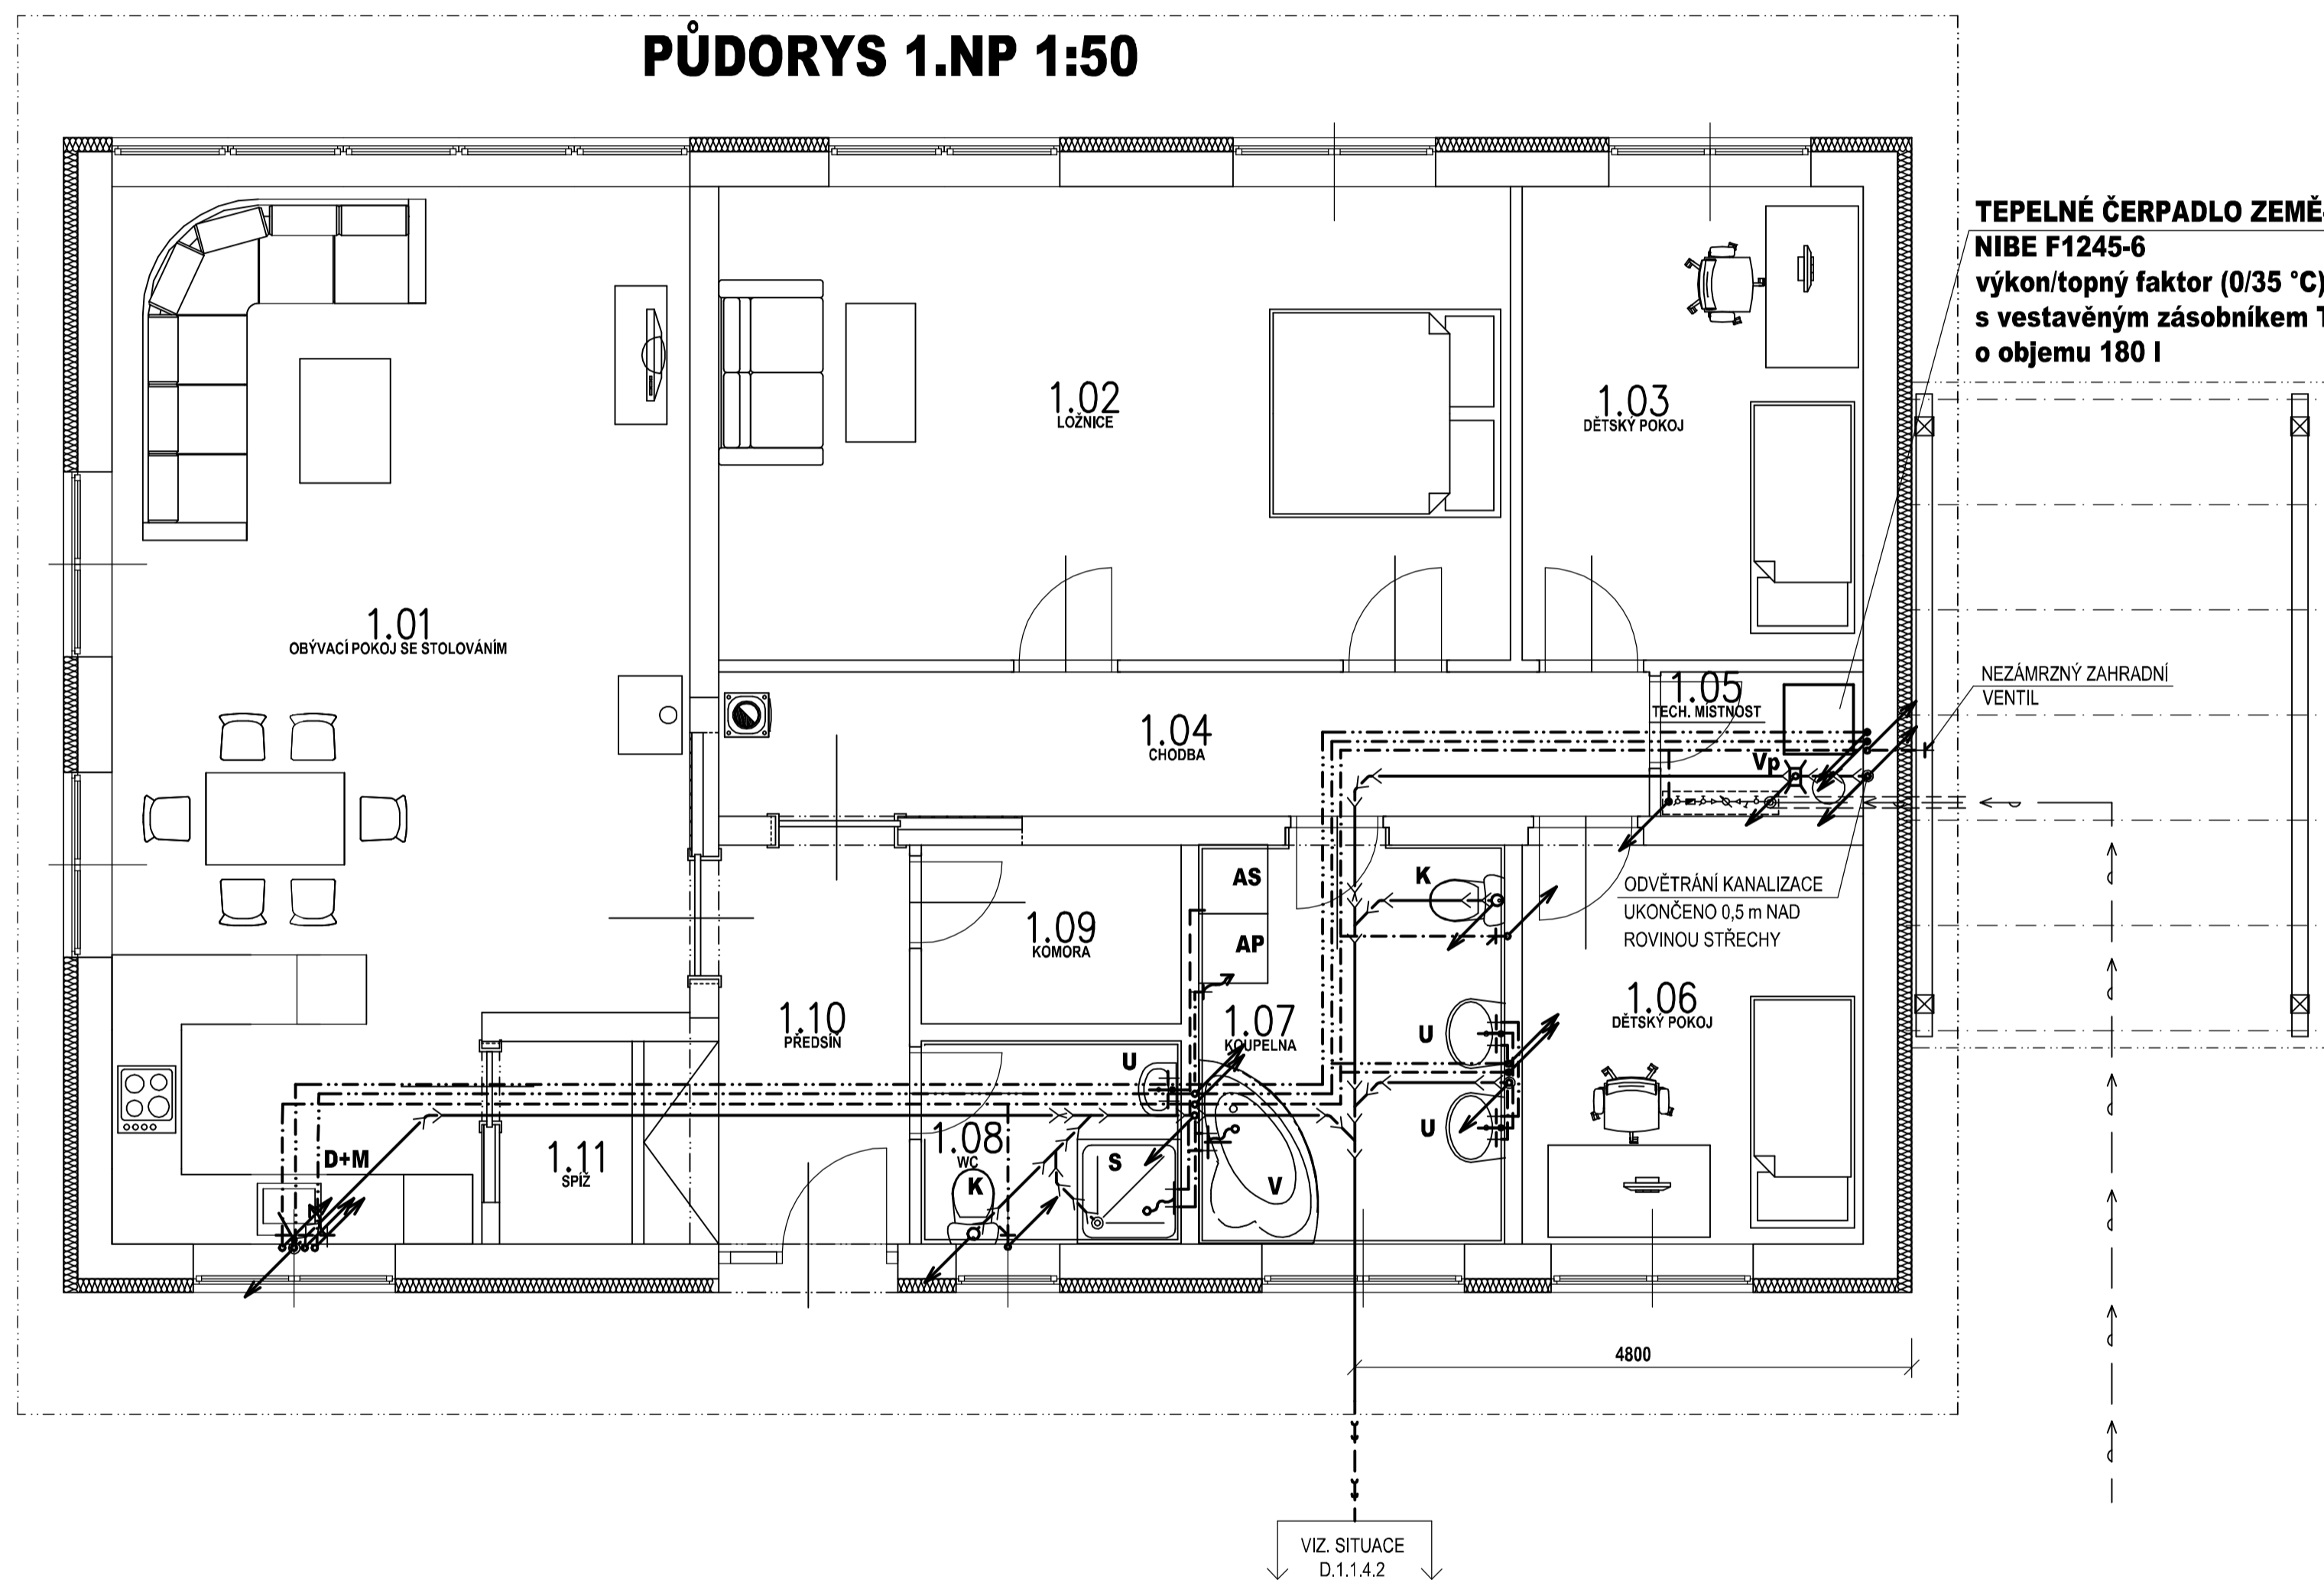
PŮDORYS 1.NP 1:50

TEPELNÉ ČERPADLO ZEMĚ
NIBE F1245-6
výkon/topný faktor (0/35 °C)
s vestavěným zásobníkem T
o objemu 180 l

1.01
OBÝVACÍ POKOJ SE STOLOVÁNÍM

1.02
LOŽNICE

1.03
DĚTSKÝ POKOJ

1.04
CHODBA

1.05
TECH. MÍSTNOST

Vp

NEZÁMRZNÝ ZAHRADNÍ VENTIL

AS

AP

K

1.09
KOMORA

ODVĚTRÁNÍ KANALIZACE UKONČENO 0,5 m NAD ROVINOU STŘECHY

1.10
PŘEDSÍŇ

1.07
KOUPELNA

U

U

U

1.06
DĚTSKÝ POKOJ

D+M

1.11
SPÍŽ

1.08
WC

K

S

V

4800

VIZ. SITUACE
D.1.1.4.2